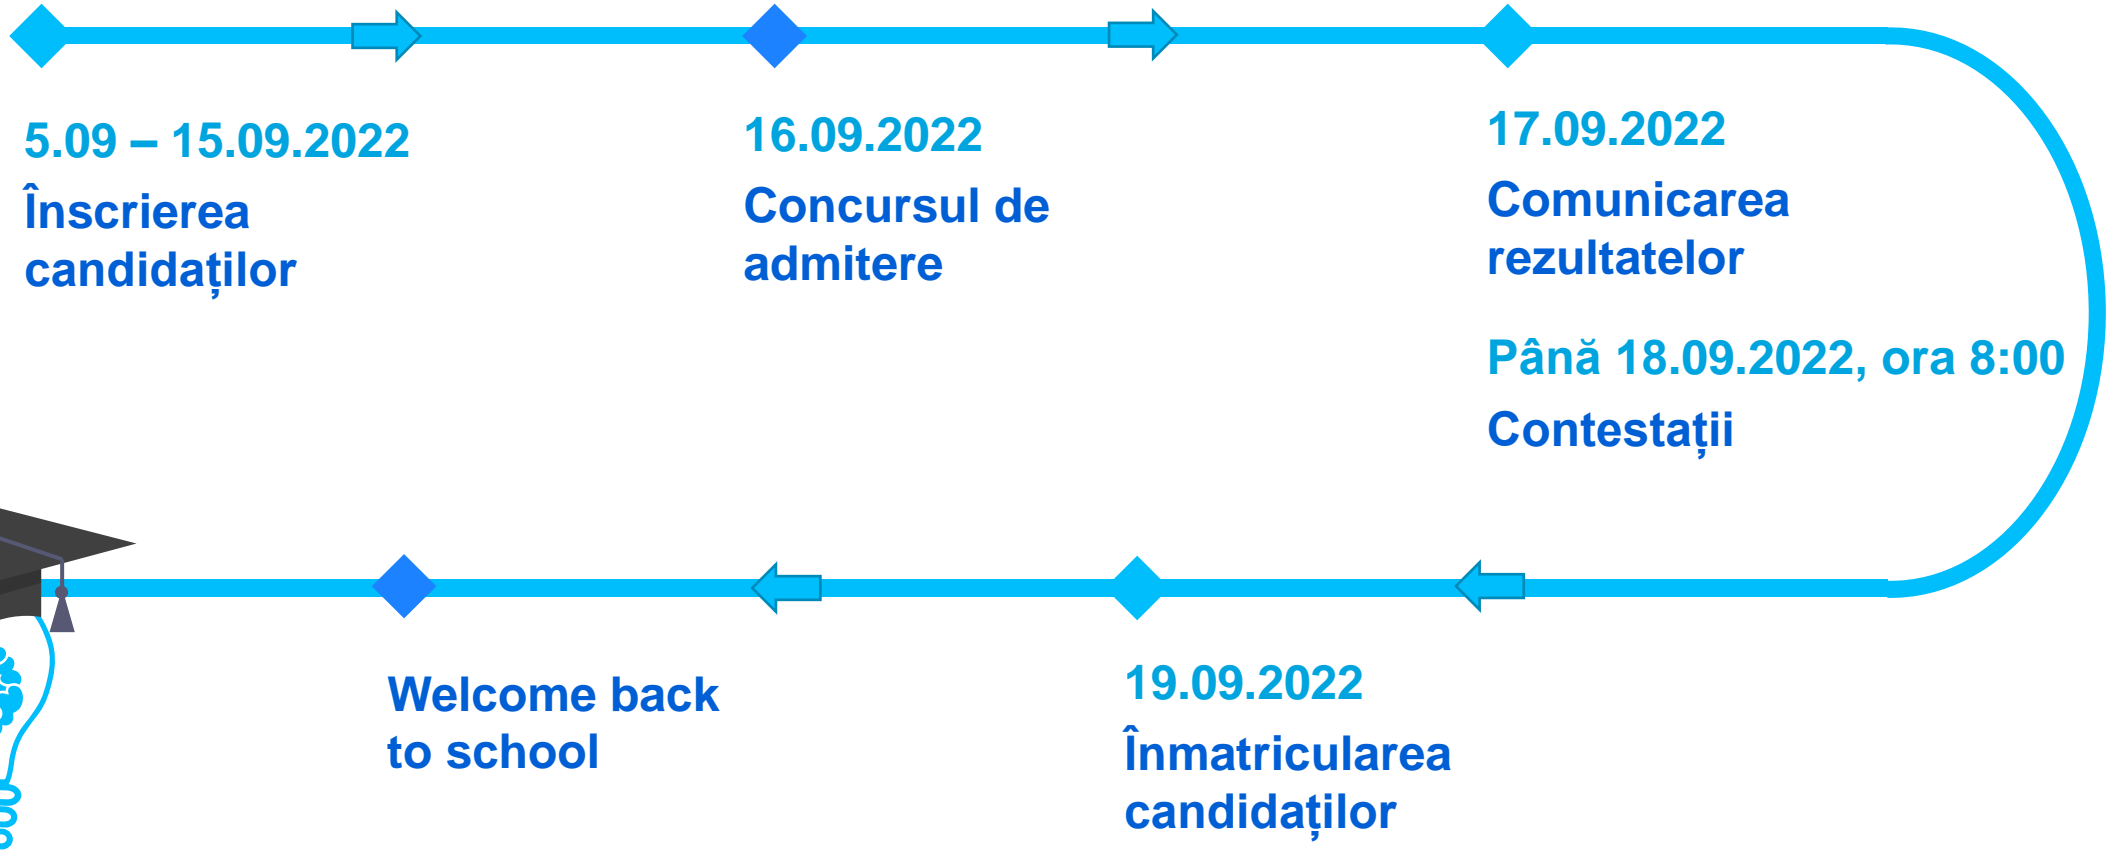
5.09 – 15.09.2022
Înscrierea candidaților

16.09.2022
Concursul de admitere

17.09.2022
Comunicarea rezultatelor

Până 18.09.2022, ora 8:00
Contestații

19.09.2022
Înmatricularea candidaților

Welcome back to school